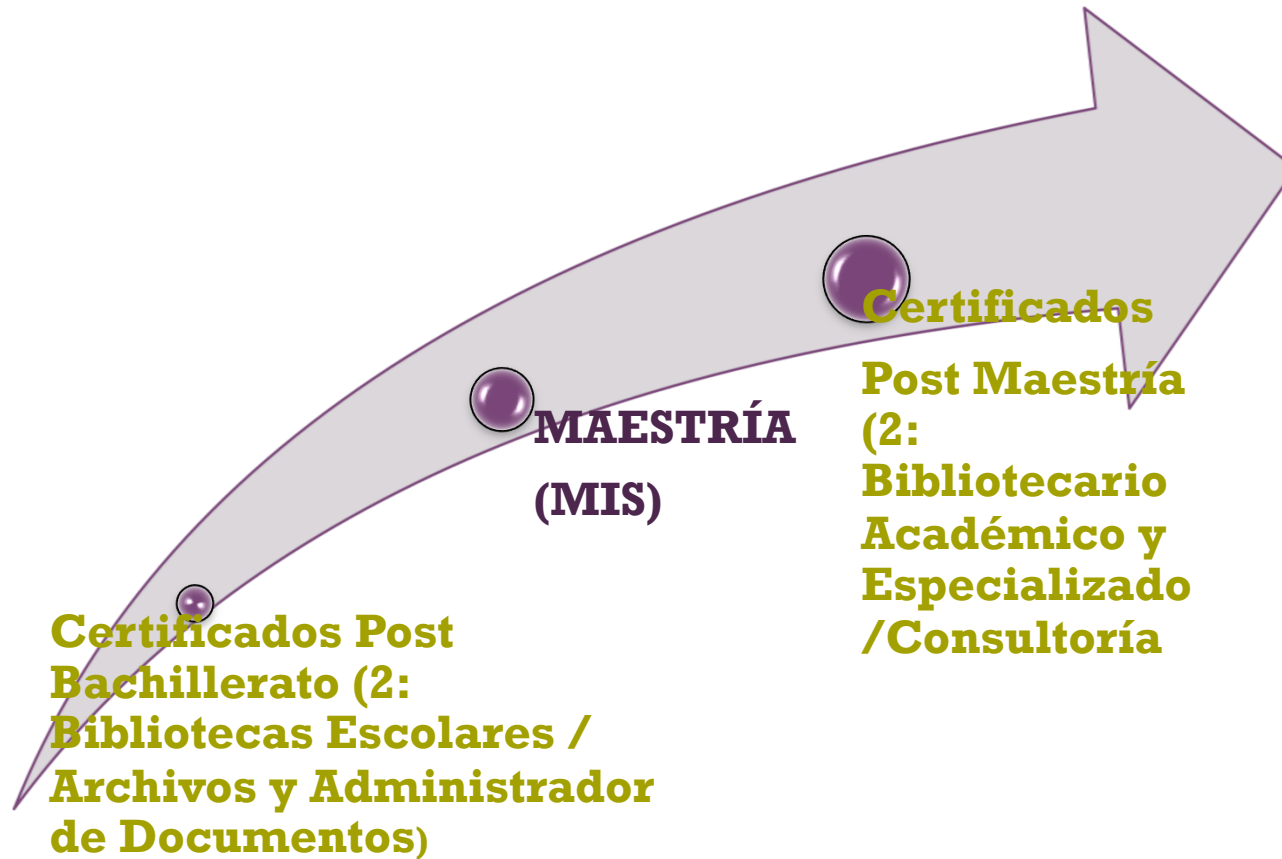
Certificados Post Bachillerato (2: Bibliotecas Escolares / Archivos y Administrador de Documentos)

MAESTRÍA

(MIS)

Certificados

Post Maestría (2: Bibliotecario Académico y Especializado /Consultoría